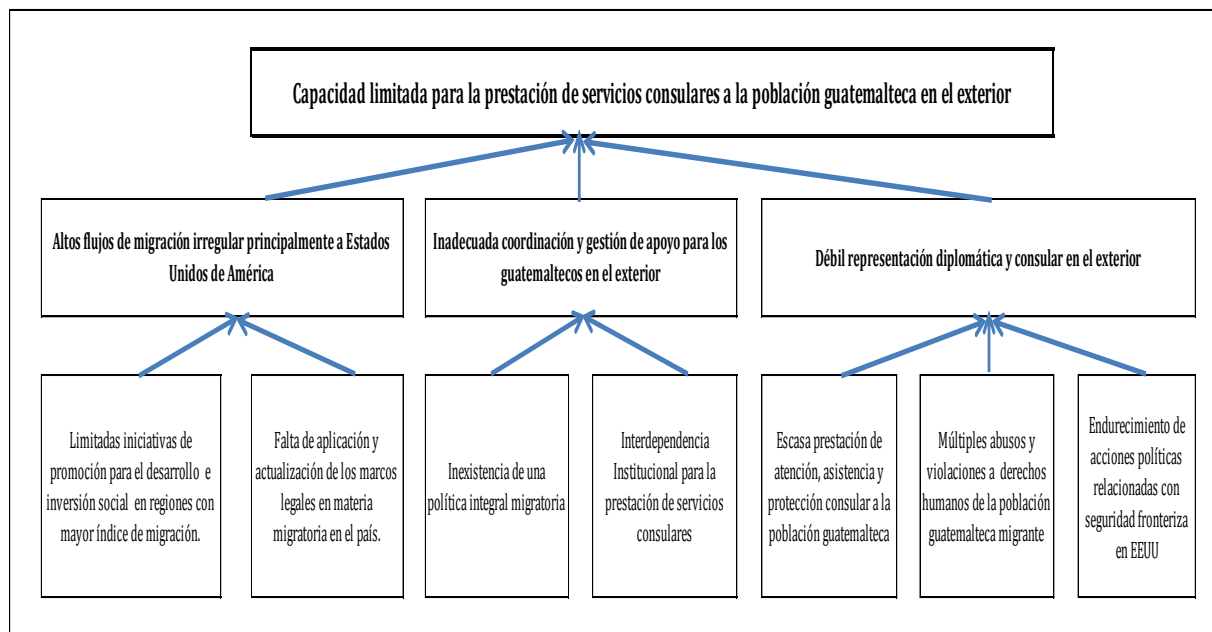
Capacidad limitada para la prestación de servicios consulares a la población guatemalteca en el exterior

Altos flujos de migración irregular principalmente a Estados Unidos de América

Inadecuada coordinación y gestión de apoyo para los guatemaltecos en el exterior

Débil representación diplomática y consular en el exterior

Limitadas iniciativas de promoción para el desarrollo e inversión social en regiones con mayor índice de migración.

Falta de aplicación y actualización de los marcos legales en materia migratoria en el país.

Inexistencia de una política integral migratoria

Interdependencia Institucional para la prestación de servicios consulares

Escasa prestación de atención, asistencia y protección consular a la población guatemalteca

Múltiples abusos y violaciones a derechos humanos de la población guatemalteca migrante

Endurecimiento de acciones políticas relacionadas con seguridad fronteriza en EEUU